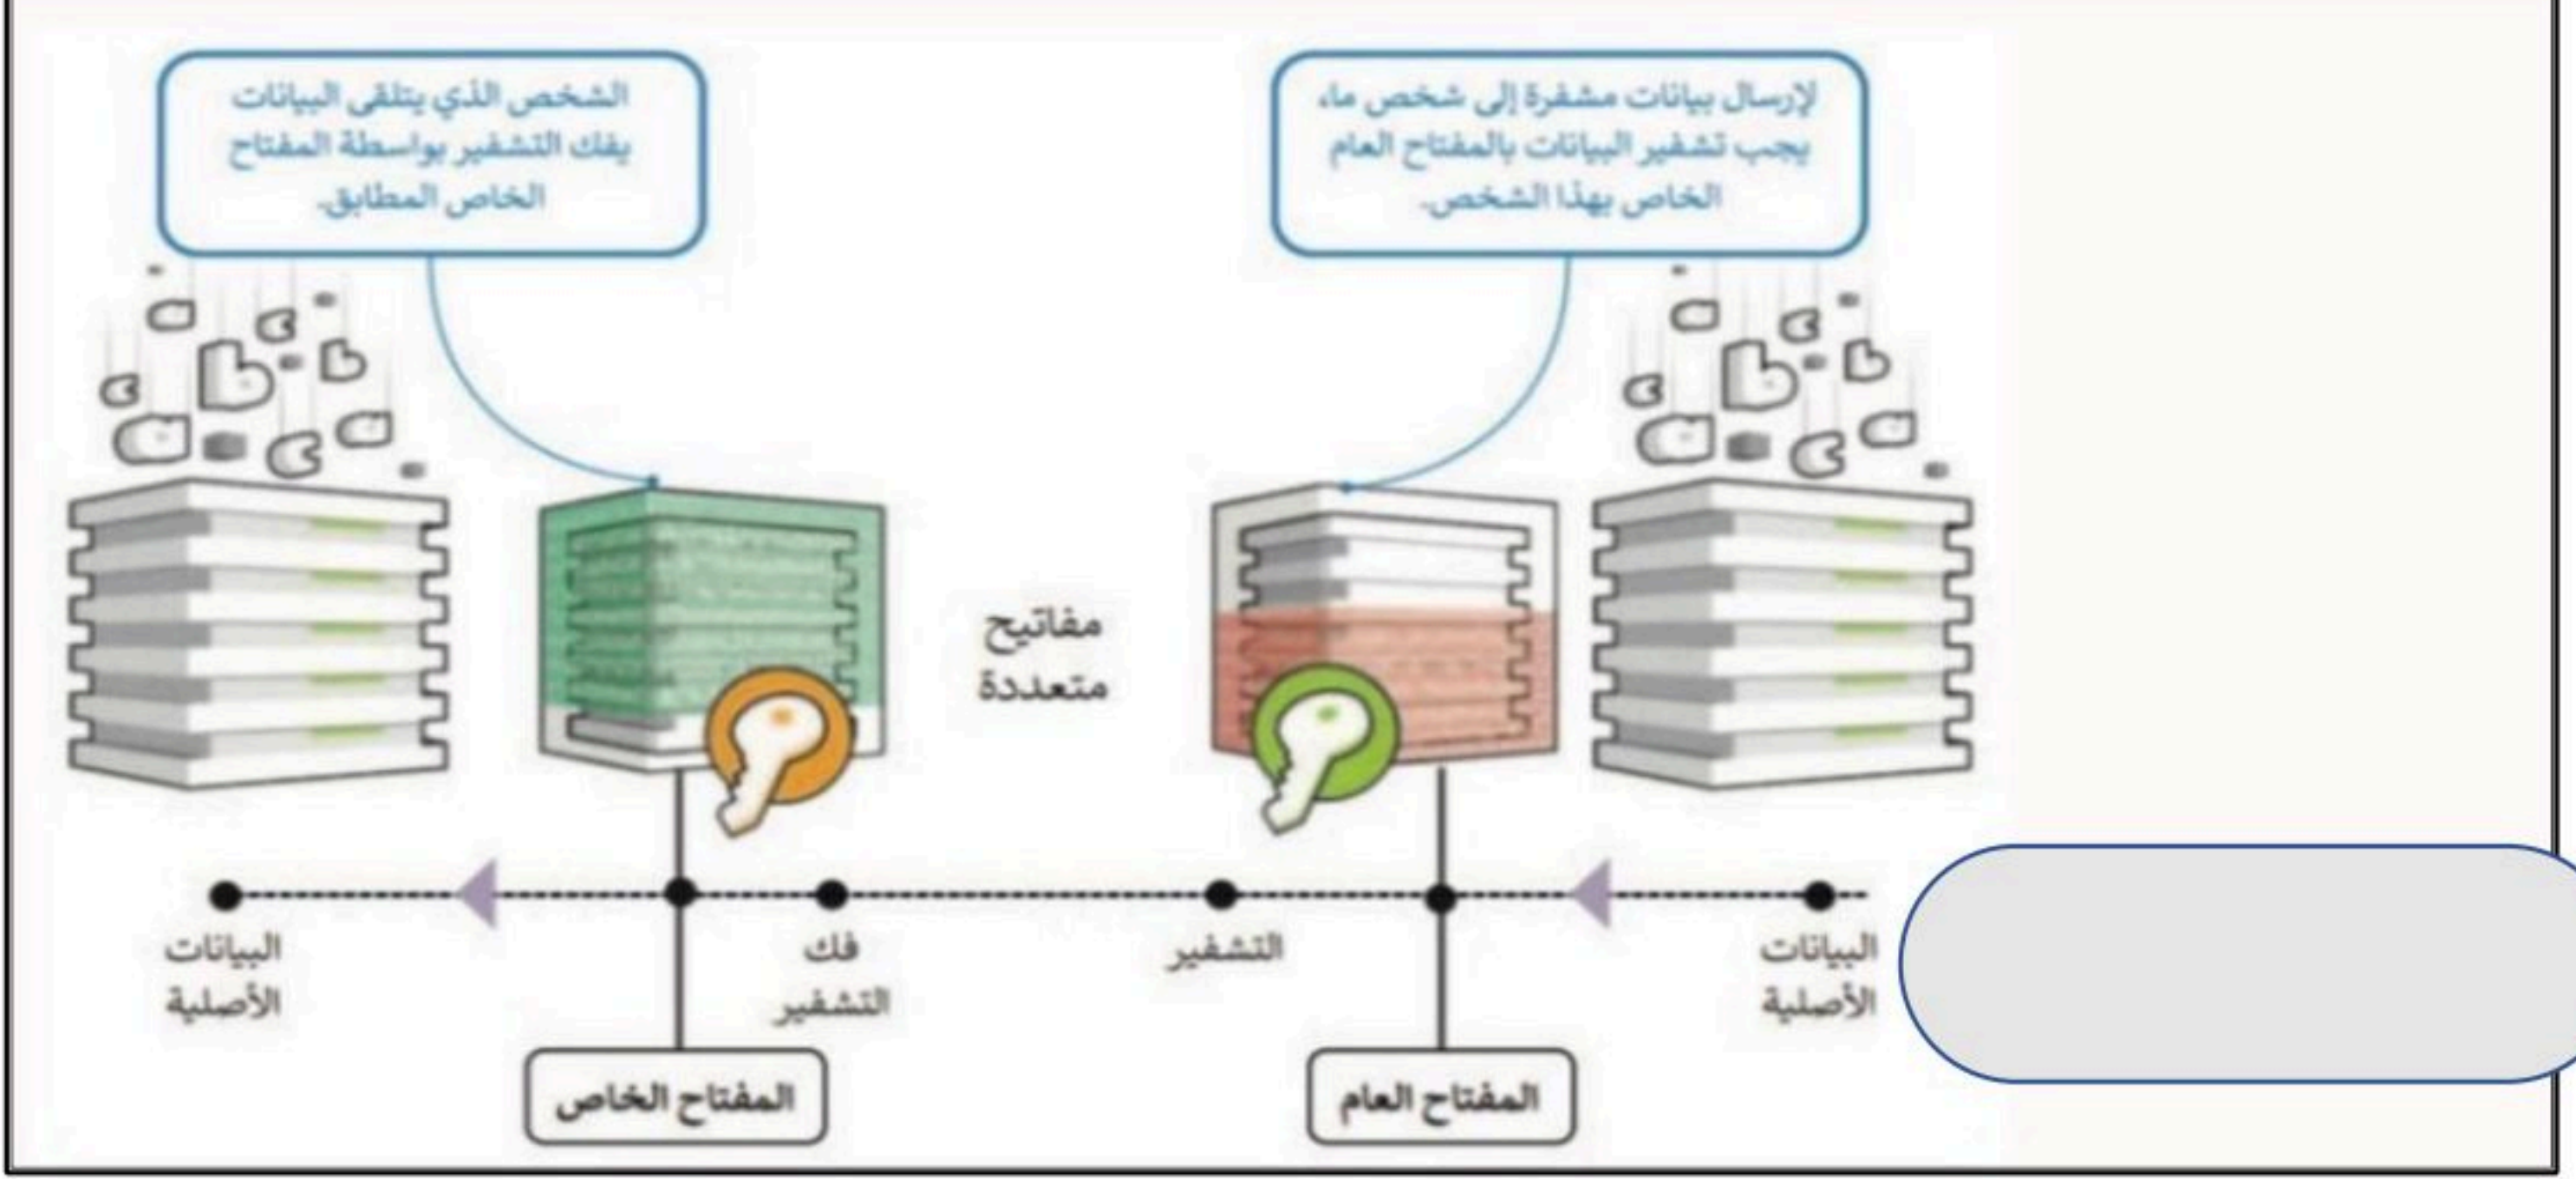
لإرسال بيانات مشفرة إلى شخص ما، يجب تشفير البيانات بالمفتاح العام الخاص بهذا الشخص.

الشخص الذي يتلقى البيانات يفك التشفير بواسطة المفتاح الخاص المطابق.

مفاتيح متعددة

البيانات الأصلية

التشفير

فك التشفير

البيانات الأصلية

المفتاح العام

المفتاح الخاص